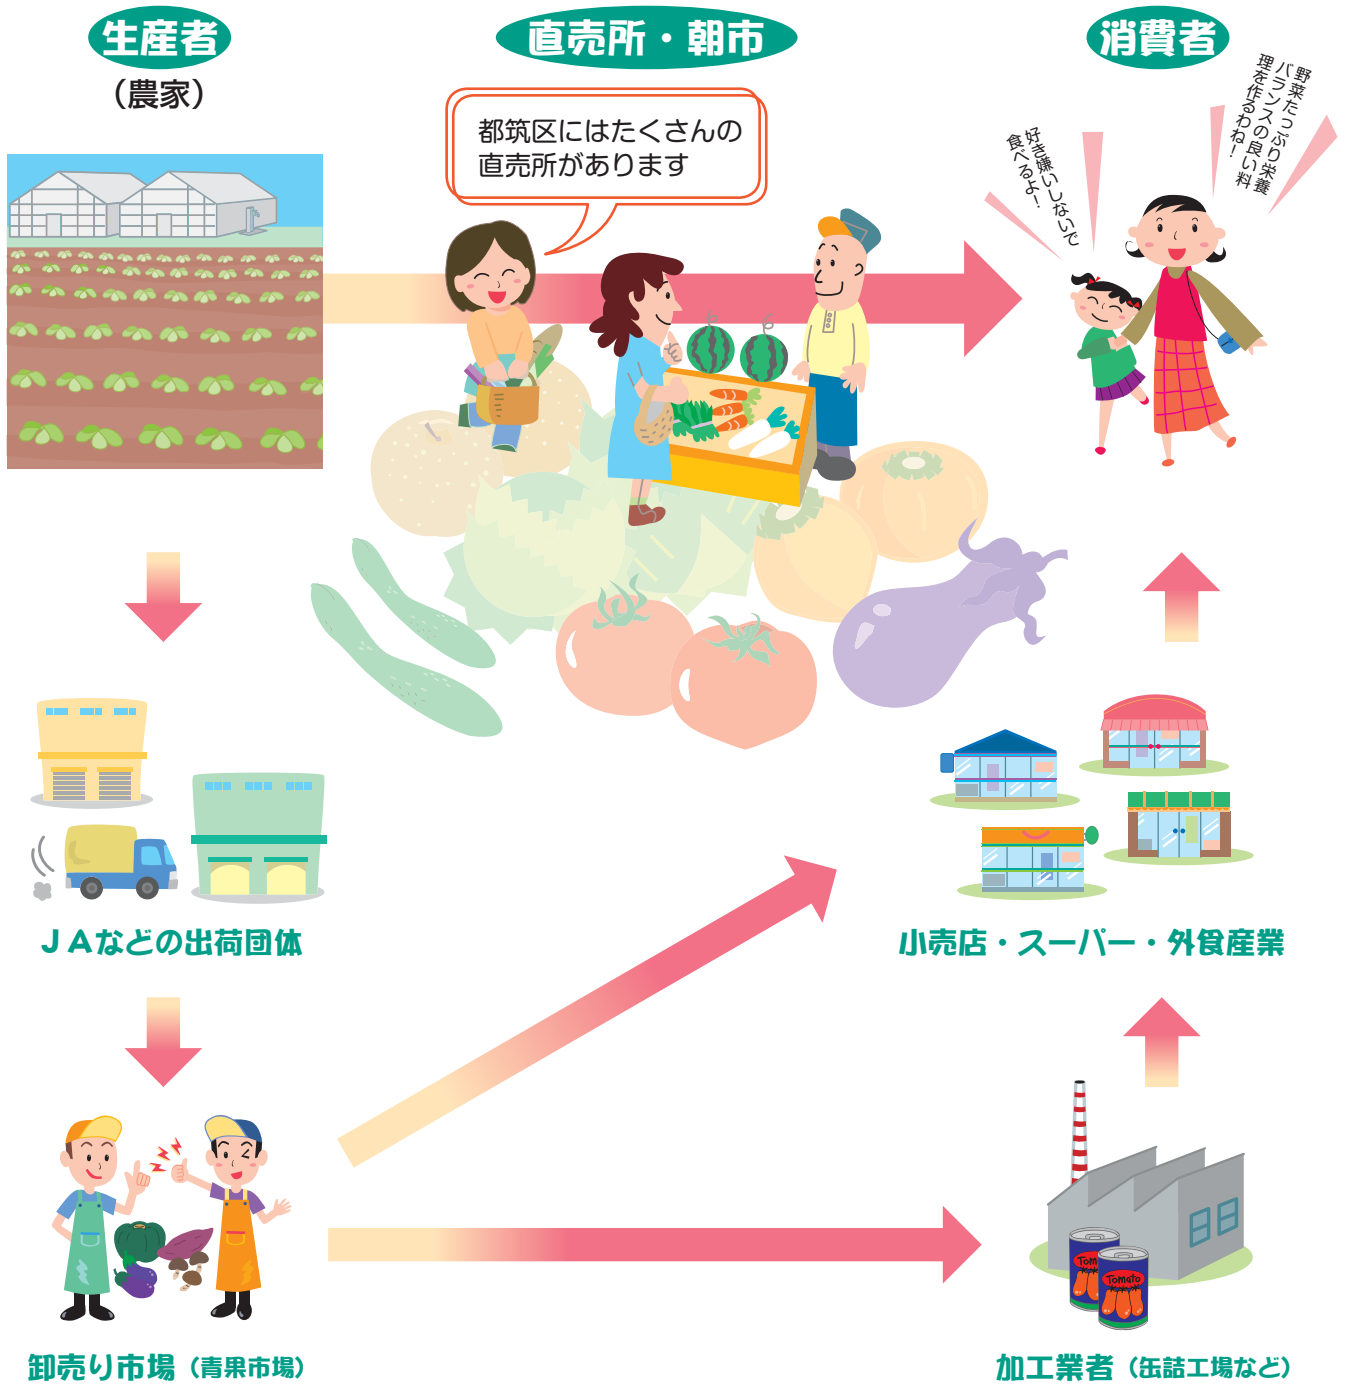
生産者
（農家）

直売所・朝市

都筑区にはたくさんの直売所があります

消費者

好き嫌いしないで食べるよ！

野菜たっぷり栄養バランスの良い料理を作るわね！

ＪＡなどの出荷団体

小売店・スーパー・外食産業

卸売り市場（青果市場）

加工業者（缶詰工場など）

Tomato
Tomato